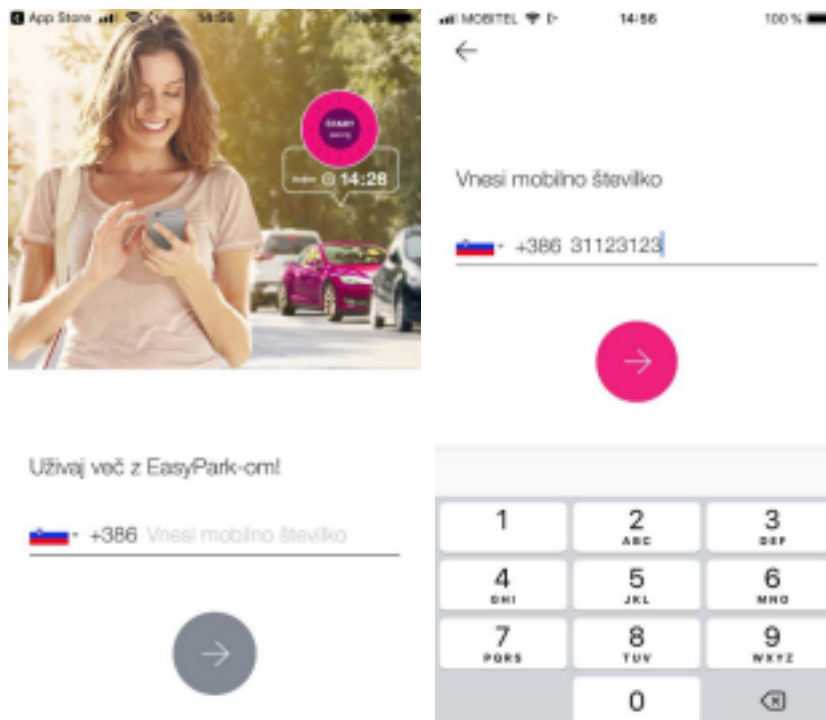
App Store 14:56 100 %

START parking

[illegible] 14:28

Uživaj več z EasyPark-om!

+386 Vnesi mobilno številko

MOBITEL 14:56 100 %

←

Vnesi mobilno številko

+386 31123123

| 1 | 2 ABC | 3 DEF |
|---|---|---|
| 4 GHI | 5 JKL | 6 MNO |
| 7 PQRS | 8 TUV | 9 WXYZ |
| | 0 | ⌫ |